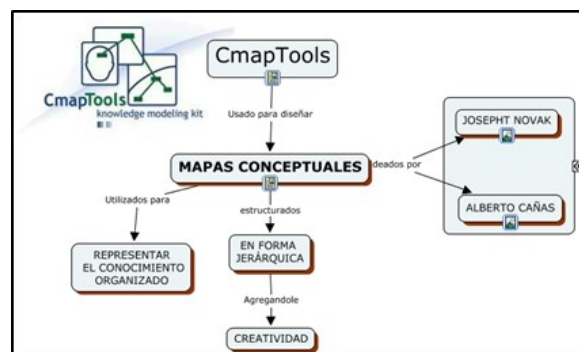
CmapTools
knowledge modeling kit

CmapTools

Usado para diseñar

MAPAS CONCEPTUALES

ideados por

JOSEPHT NOVAK

ALBERTO CAÑAS

Utilizados para

REPRESENTAR EL CONOCIMIENTO ORGANIZADO

estructurados

EN FORMA JERÁRQUICA

Agregandole

CREATIVIDAD